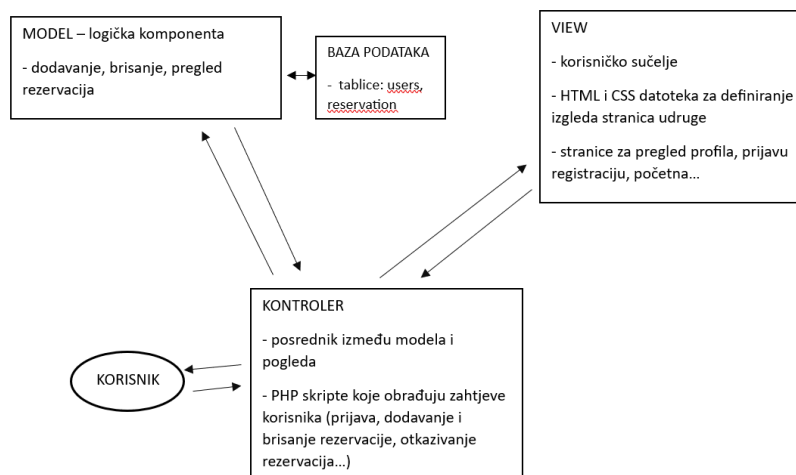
MODEL – logička komponenta

- dodavanje, brisanje, pregled rezervacija

BAZA PODATAKA

- tablice: users, reservation

VIEW

- korisničko sučelje

- HTML i CSS datoteka za definiranje izgleda stranica udruge

- stranice za pregled profila, prijavu registraciju, početna...

KONTROLER

- posrednik između modela i pogleda

- PHP skripte koje obrađuju zahtjeve korisnika (prijava, dodavanje i brisanje rezervacije, otkazivanje rezervacija...)

KORISNIK